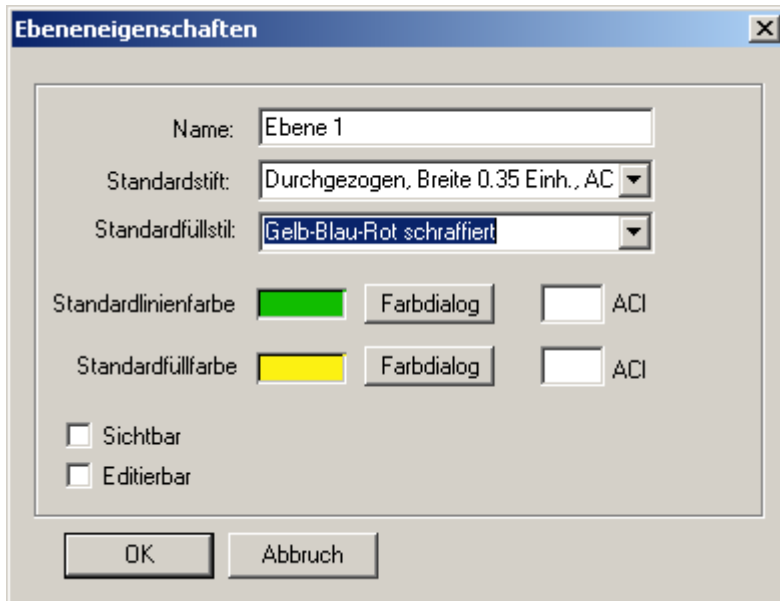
Ebeneneigenschaften

Name: Ebene 1

Standardstift: Durchgezogen, Breite 0.35 Einh., AC

Standardfüllstil: Gelb-Blau-Rot schraffiert

Standardlinienfarbe Farbdialog ACI

Standardfüllfarbe Farbdialog ACI

Sichtbar

Editierbar

OK Abbruch